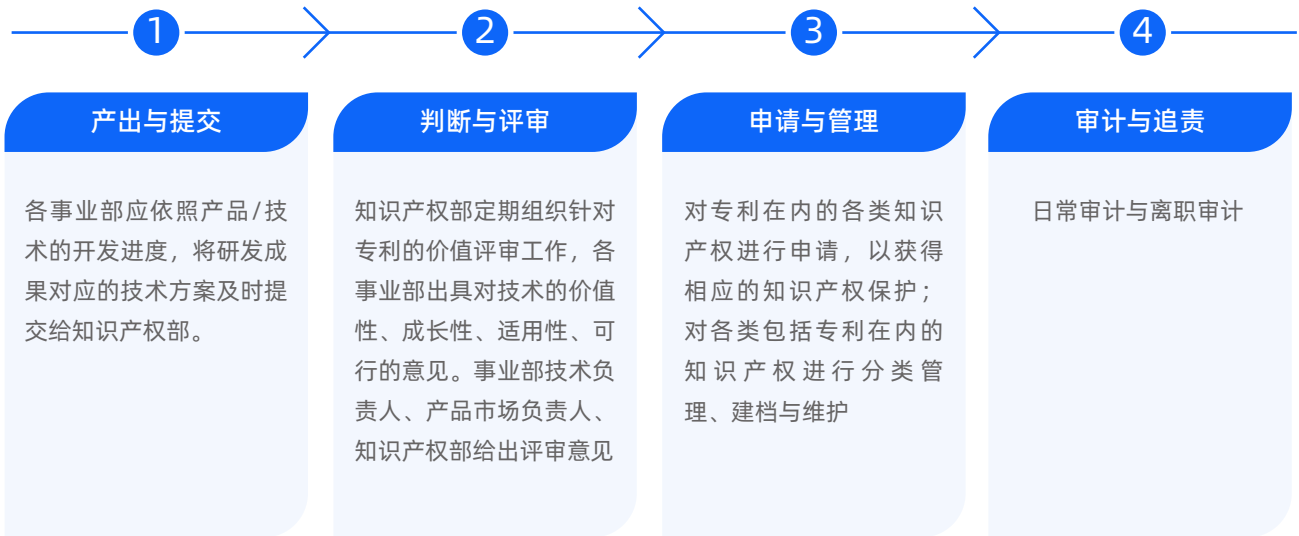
1

2

3

4

产出与提交

各事业部应依照产品/技术的开发进度，将研发成果对应的技术方案及时提交给知识产权部。

判断与评审

知识产权部定期组织针对专利的价值评审工作，各事业部出具对技术的价值性、成长性、适用性、可行的意见。事业部技术负责人、产品市场负责人、知识产权部给出评审意见

申请与管理

对专利在内的各类知识产权进行申请，以获得相应的知识产权保护；对各类包括专利在内的知识产权进行分类管理、建档与维护

审计与追责

日常审计与离职审计